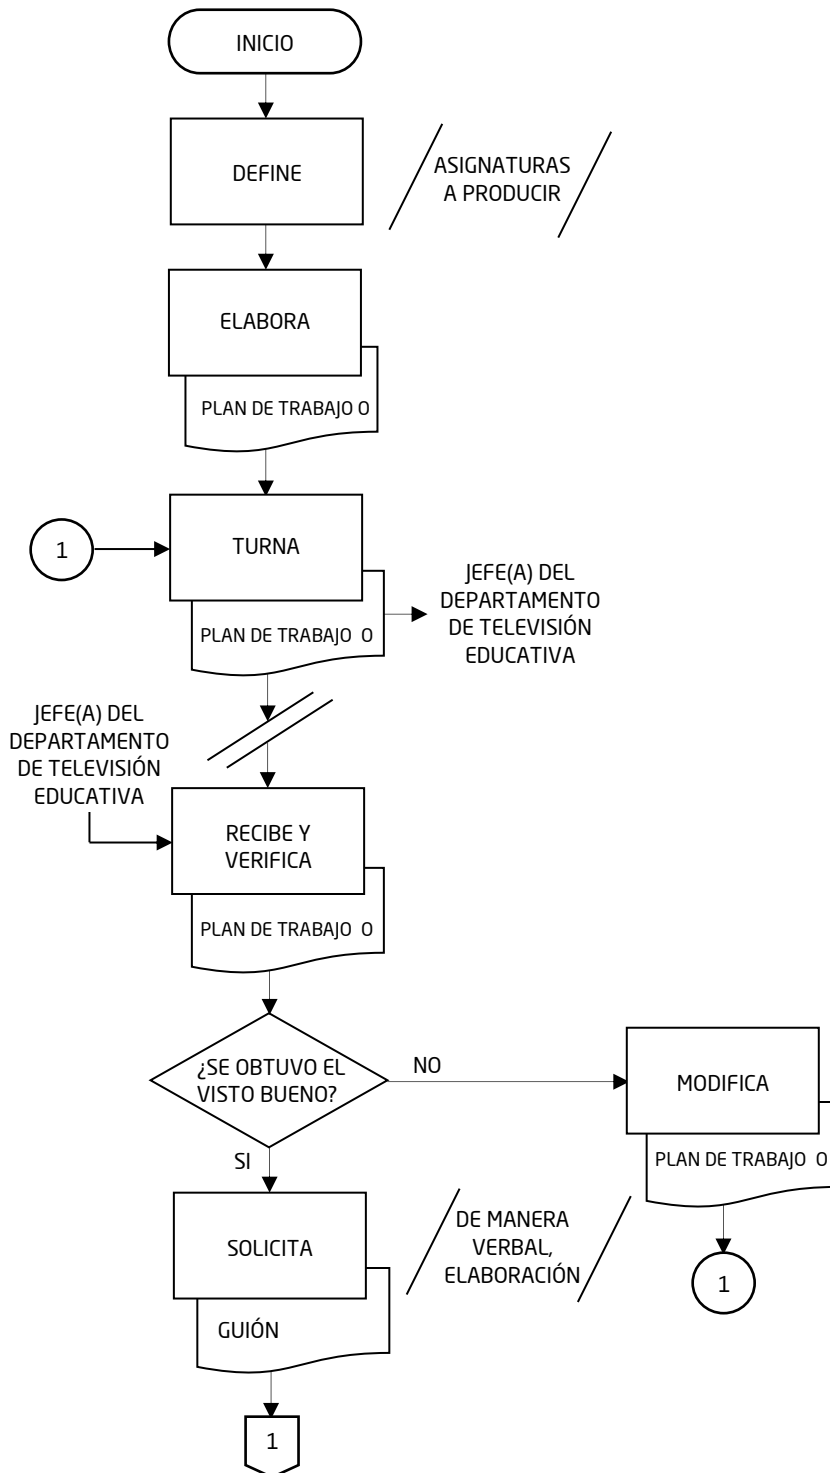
INICIO

DEFINE

ASIGNATURAS A PRODUCIR

ELABORA

PLAN DE TRABAJO O

1

TURNA

PLAN DE TRABAJO O

JEFE(A) DEL DEPARTAMENTO DE TELEVISIÓN EDUCATIVA

JEFE(A) DEL DEPARTAMENTO DE TELEVISIÓN EDUCATIVA

RECIBE Y VERIFICA

PLAN DE TRABAJO O

¿SE OBTUVO EL VISTO BUENO?

NO

MODIFICA

PLAN DE TRABAJO O

1

SI

SOLICITA

GUIÓN

DE MANERA VERBAL, ELABORACIÓN

1